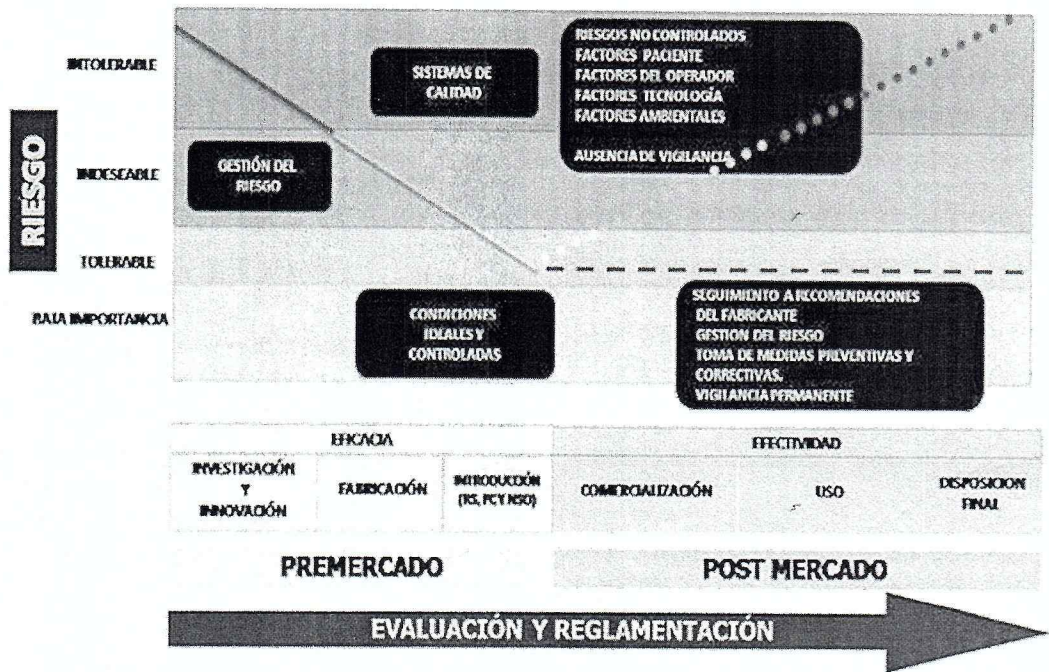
RIESGO

INTOLERABLE

INDESEABLE

TOLERABLE

BAJA IMPORTANCIA

SISTEMAS DE CALIDAD

GESTIÓN DEL RIESGO

RIESGOS NO CONTROLADOS
FACTORES PACIENTE
FACTORES DEL OPERADOR
FACTORES TECNOLOGÍA
FACTORES AMBIENTALES

AUSENCIA DE VIGILANCIA

CONDICIONES IDEALES Y CONTROLADAS

SEGUIMIENTO A RECOMENDACIONES DEL FABRICANTE
GESTION DEL RIESGO
TOMA DE MEDIDAS PREVENTIVAS Y CORRECTIVAS.
VIGILANCIA PERMANENTE

| EFICACIA | | | EFECTIVIDAD | | |
|---|---|---|---|---|---|
| INVESTIGACIÓN Y INNOVACIÓN | FABRICACIÓN | INTRODUCCIÓN (RS, PCY NSO) | COMERCIALIZACIÓN | USO | DISPOSICION FINAL |

PREMERCADO

POST MERCADO

EVALUACIÓN Y REGLAMENTACIÓN